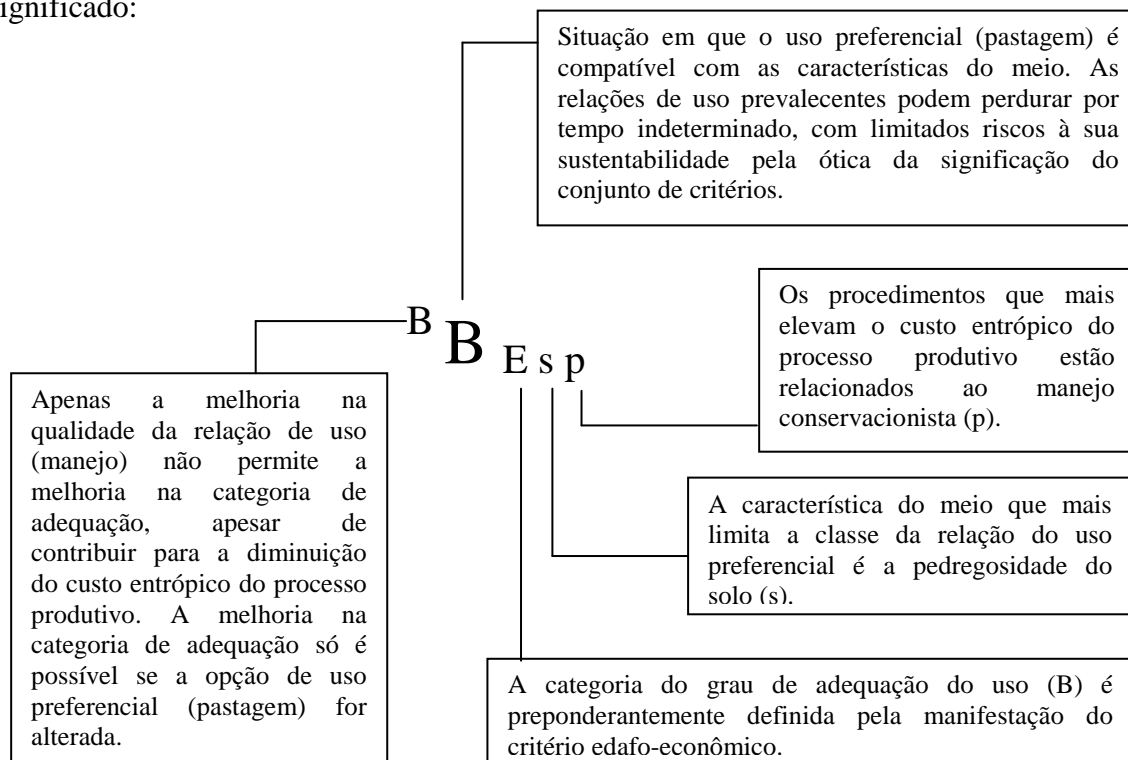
significado:

Situação em que o uso preferencial (pastagem) é compatível com as características do meio. As relações de uso prevalecentes podem perdurar por tempo indeterminado, com limitados riscos à sua sustentabilidade pela ótica da significação do conjunto de critérios.

$^{B}B_{Esp}$

Os procedimentos que mais elevam o custo entrópico do processo produtivo estão relacionados ao manejo conservacionista (p).

Apenas a melhoria na qualidade da relação de uso (manejo) não permite a melhoria na categoria de adequação, apesar de contribuir para a diminuição do custo entrópico do processo produtivo. A melhoria na categoria de adequação só é possível se a opção de uso preferencial (pastagem) for alterada.

A característica do meio que mais limita a classe da relação do uso preferencial é a pedregosidade do solo (s).

A categoria do grau de adequação do uso (B) é preponderantemente definida pela manifestação do critério edafo-econômico.